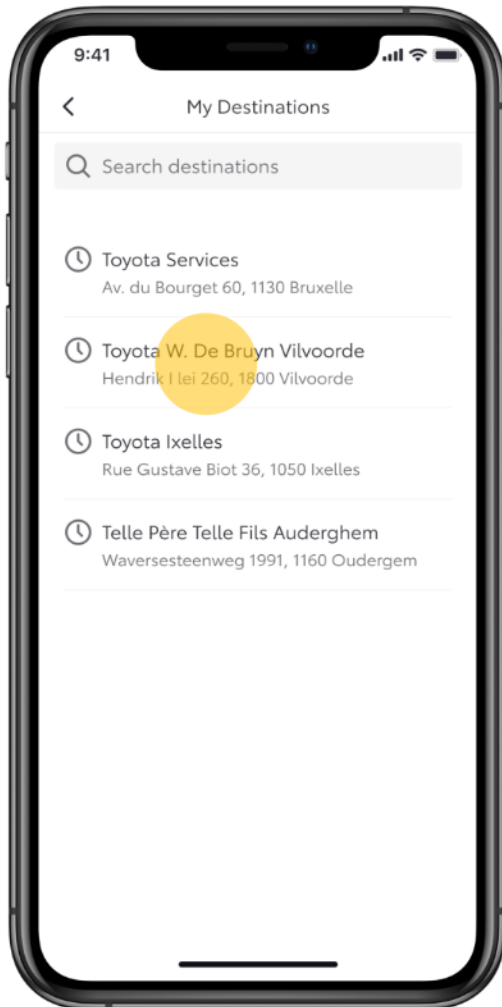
9:41

My Destinations

Search destinations

Toyota Services
Av. du Bourget 60, 1130 Bruxelle

Toyota W. De Bruyn Vilvoorde
Hendrik I lei 260, 1800 Vilvoorde

Toyota Ixelles
Rue Gustave Biot 36, 1050 Ixelles

Telle Père Telle Fils Auderghem
Waversesteenweg 1991, 1160 Oudergem